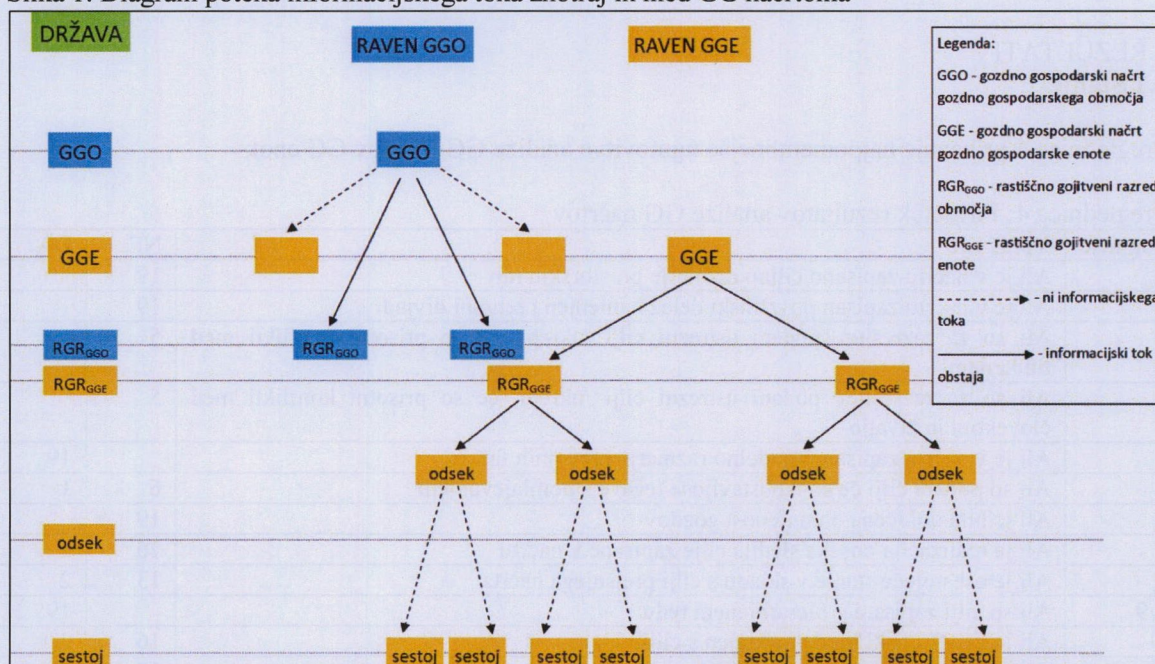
Slika 1: Diagram poteka informacijskega toka znotraj in med GG načrtoma

DRŽAVA

RAVEN GGO

RAVEN GGE

Legenda:
GGO - gozdno gospodarski načrt gozdno gospodarskega območja
GGE - gozdno gospodarski načrt gozdno gospodarske enote
$RGR_{GGO}$ - rastiščno gojitveni razred območja
$RGR_{GGE}$ - rastiščno gojitveni razred enote
- ni informacijskega toka
- informacijski tok obstaja

GGO

GGO

GGE

GGE

$RGR_{GGO}$

$RGR_{GGE}$

$RGR_{GGO}$

$RGR_{GGO}$

$RGR_{GGE}$

$RGR_{GGE}$

odsek

odsek

odsek

odsek

odsek

sestoj

sestoj

sestoj

sestoj

sestoj

sestoj

sestoj

sestoj

sestoj